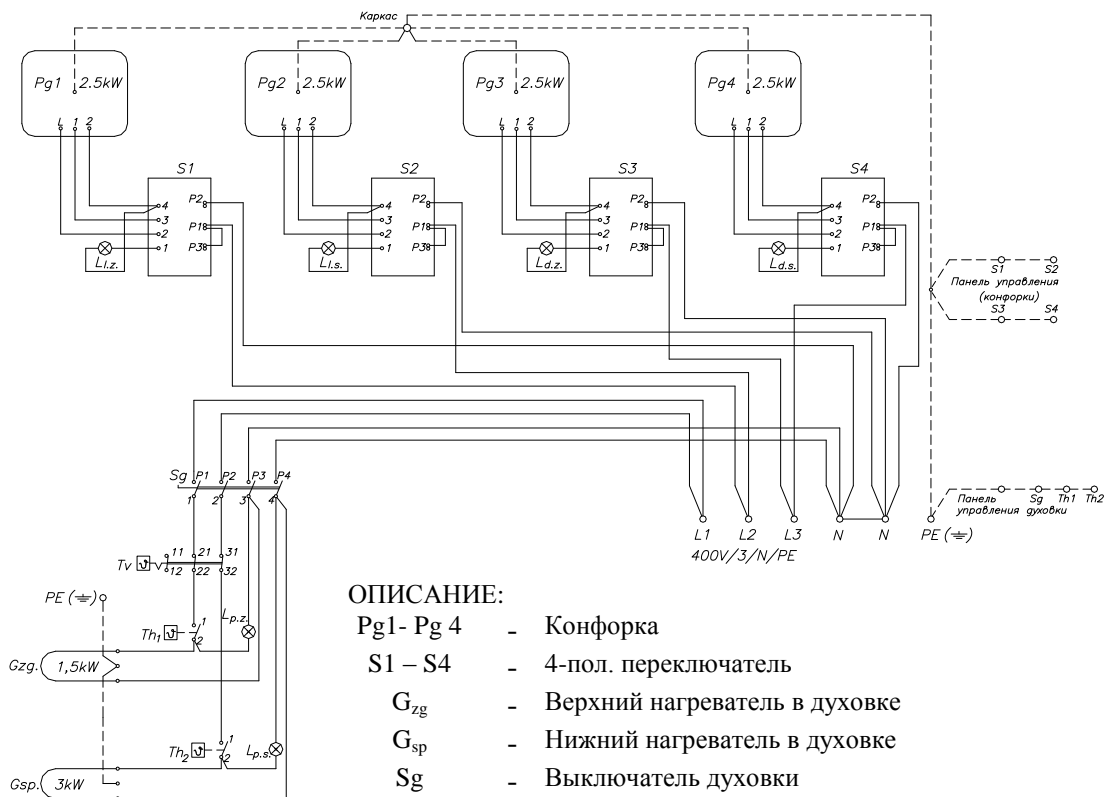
Каркас

Pg1 2.5kW
L 1 2

Pg2 2.5kW
L 1 2

Pg3 2.5kW
L 1 2

Pg4 2.5kW
L 1 2

S1
P2 8
4
3
2
1
P1 8
P3 8
$L_{l.z.}$

S2
P2 8
4
3
2
1
P1 8
P3 8
$L_{l.s.}$

S3
P2 8
4
3
2
1
P1 8
P3 8
$L_{d.z.}$

S4
P2 8
4
3
2
1
P1 8
P3 8
$L_{d.s.}$

S1 S2
Панель управления (конфорки)
S3 S4

Sg P1 P2 P3 P4
1 2 3 4

Tv 11 21 31
12 22 32

L1 L2 L3 N N PE (⏚)
400V/3/N/PE

Панель управления Sg духовки Th1 Th2

PE (⏚)

$Th_1$ 1 2
$L_{p.z.}$

Gzg. 1,5kW

$Th_2$ 1 2
$L_{p.s.}$

Gsp. 3kW

ОПИСАНИЕ:

| | | |
|---|---|---|
| Pg1- Pg 4 | - | Конфорка |
| S1 – S4 | - | 4-пол. переключатель |
| $G_{zg}$ | - | Верхний нагреватель в духовке |
| $G_{sp}$ | - | Нижний нагреватель в духовке |
| Sg | - | Выключатель духовки |